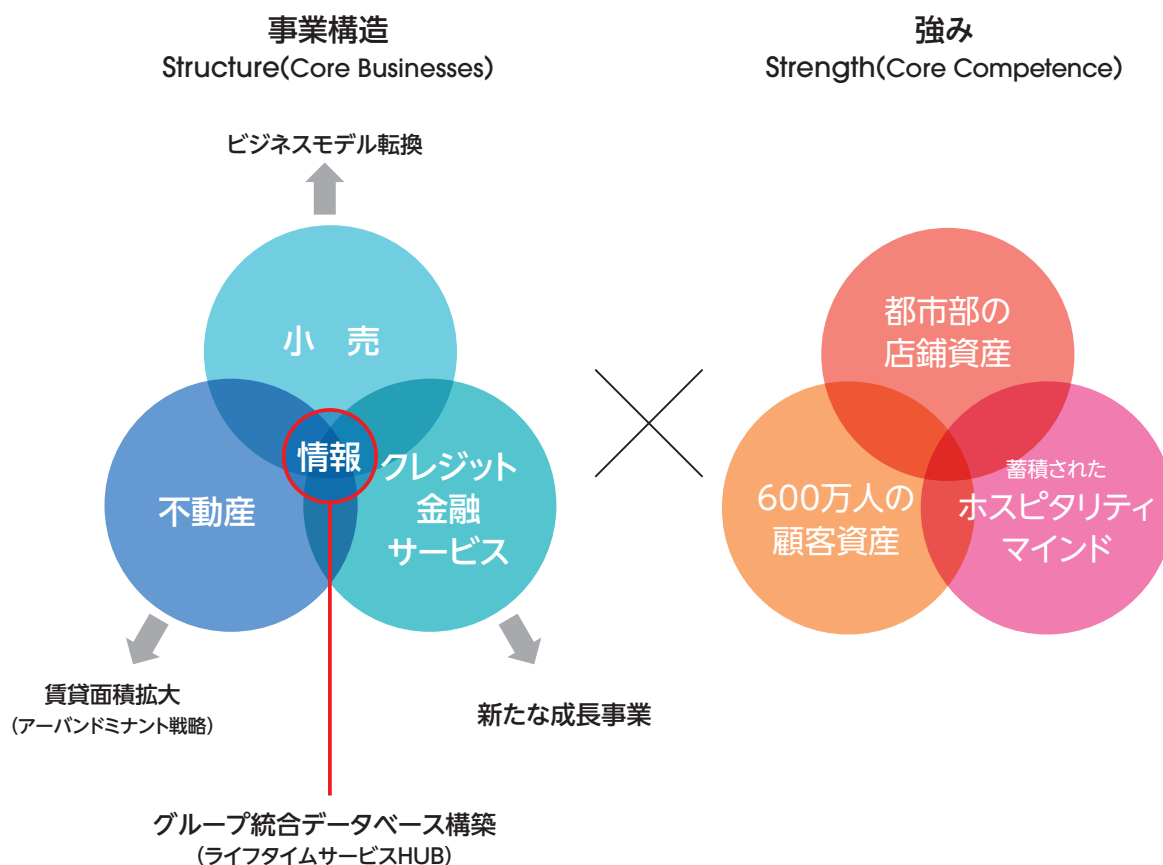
事業構造
Structure(Core Businesses)

強み
Strength(Core Competence)

ビジネスモデル転換

小　売

情報

不動産

クレジット
金融
サービス

賃貸面積拡大
(アーバンドミナント戦略)

新たな成長事業

グループ統合データベース構築
(ライフタイムサービスHUB)

都市部の
店舗資産

600万人の
顧客資産

蓄積された
ホスピタリティ
マインド